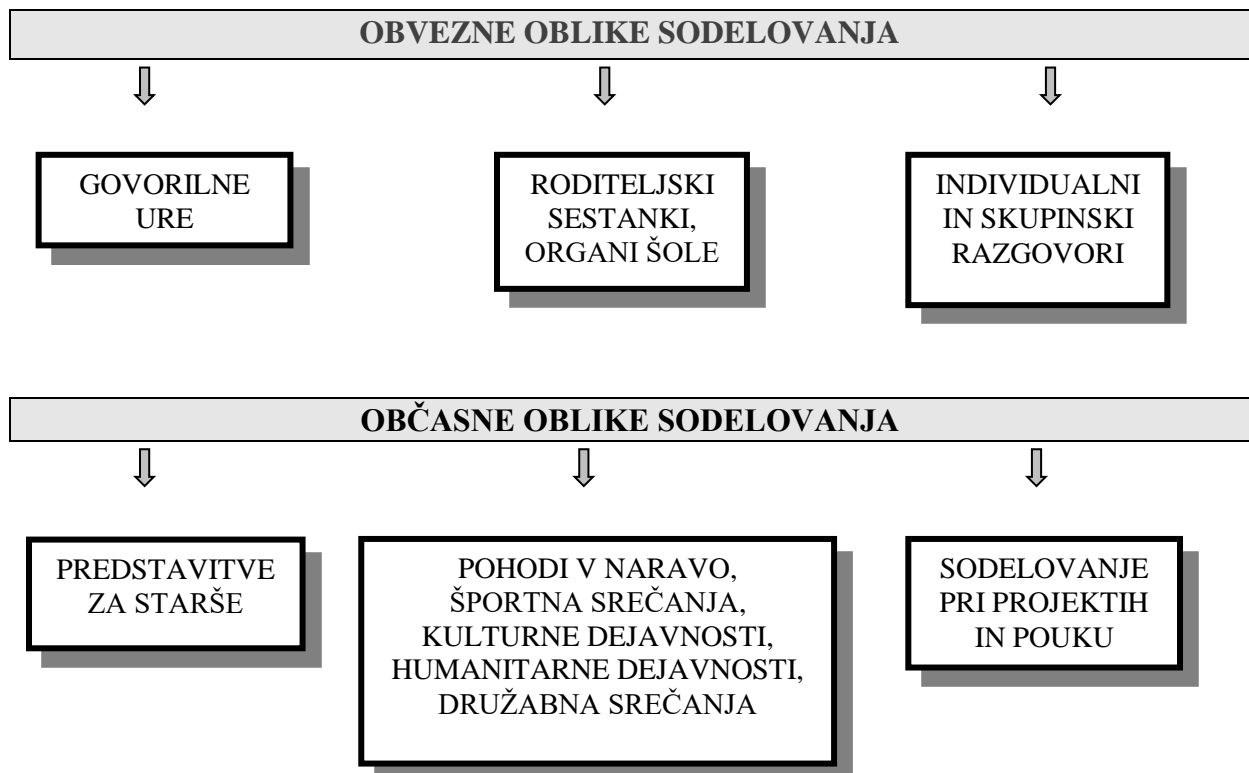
OBVEZNE OBLIKE SODELOVANJA

GOVORILNE URE

RODITELJSKI SESTANKI, ORGANI ŠOLE

INDIVIDUALNI IN SKUPINSKI RAZGOVORI

OBČASNE OBLIKE SODELOVANJA

PREDSTAVITVE ZA STARŠE

POHODI V NARAVO, ŠPORTNA SREČANJA, KULTURNE DEJAVNOSTI, HUMANITARNE DEJAVNOSTI, DRUŽABNA SREČANJA

SODELOVANJE PRI PROJEKTIH IN POUKU